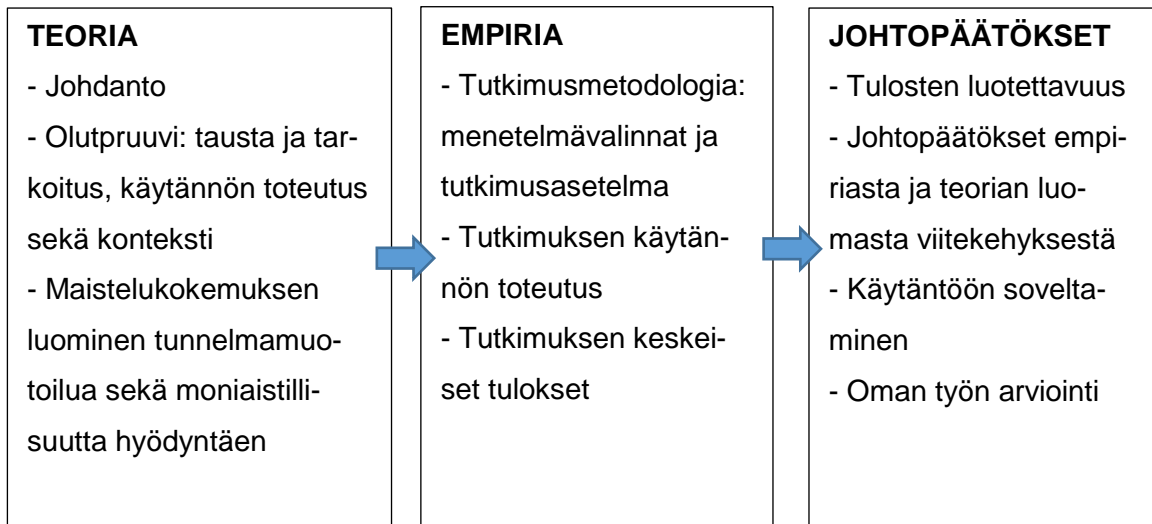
TEORIA
- Johdanto
- Olutpruuvi: tausta ja tarkoitus, käytännön toteutus sekä konteksti
- Maistelukokemuksen luominen tunnelmamuotoilua sekä moniaistillisuutta hyödyntäen

EMPIRIA
- Tutkimusmetodologia: menetelmävalinnat ja tutkimusasetelma
- Tutkimuksen käytännön toteutus
- Tutkimuksen keskeiset tulokset

JOHTOPÄÄTÖKSET
- Tulosten luotettavuus
- Johtopäätökset empiriasta ja teorian luomasta viitekehyksestä
- Käytäntöön soveltaminen
- Oman työn arviointi